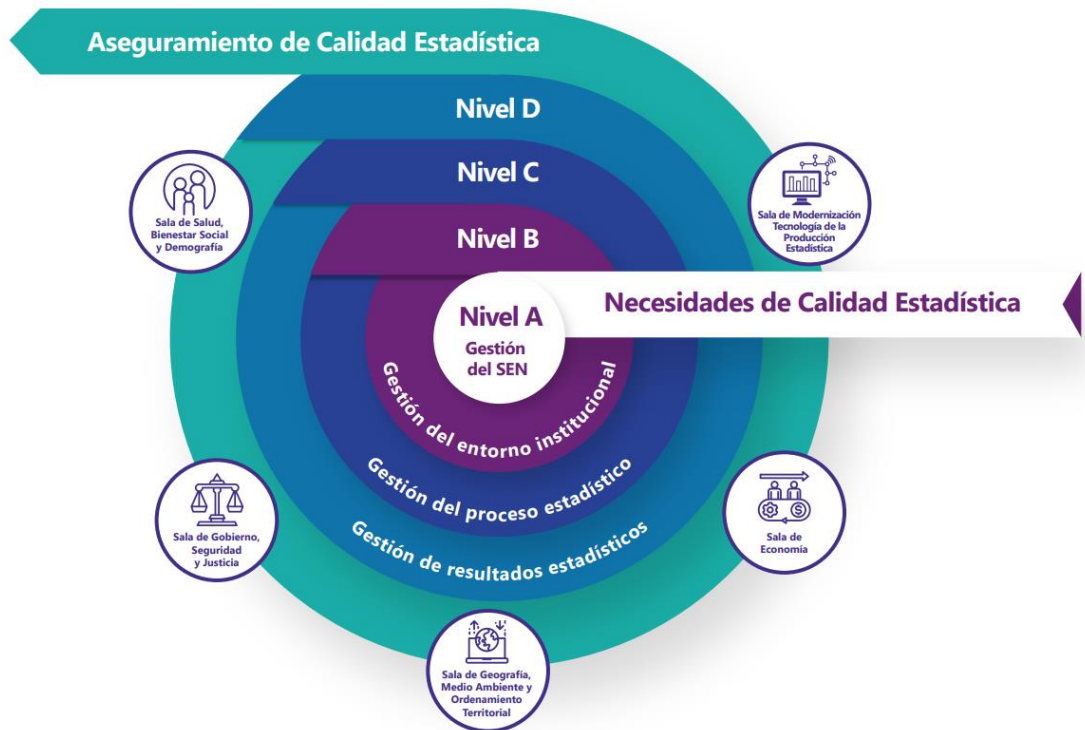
Aseguramiento de Calidad Estadística

Nivel D

Nivel C

Nivel B

Nivel A

Gestión del SEN

Necesidades de Calidad Estadística

Gestión del entorno institucional

Gestión del proceso estadístico

Gestión de resultados estadísticos

Sala de Salud, Bienestar Social y Demografía

Sala de Modernización Tecnología de la Producción Estadística

Sala de Gobierno, Seguridad y Justicia

Sala de Economía

Sala de Geografía, Medio Ambiente y Ordenamiento Territorial